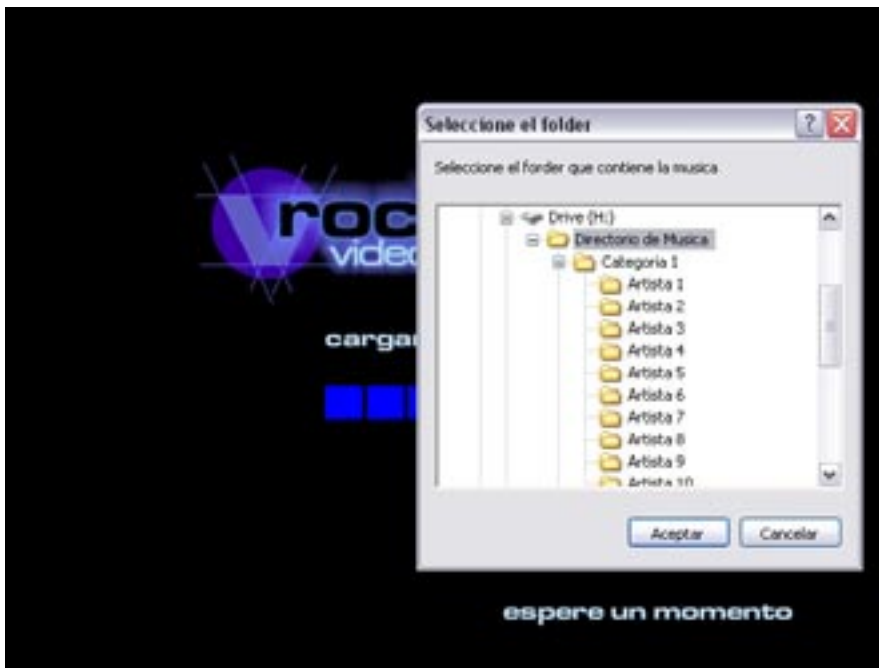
roc
vide

carga

Seleccione el folder

?

Seleccione el forder que contiene la musica

Drive (H:)
Directorio de Musica
Categoria 1
Artista 1
Artista 2
Artista 3
Artista 4
Artista 5
Artista 6
Artista 7
Artista 8
Artista 9
Artista 10

Aceptar
Cancelar

espere un momento